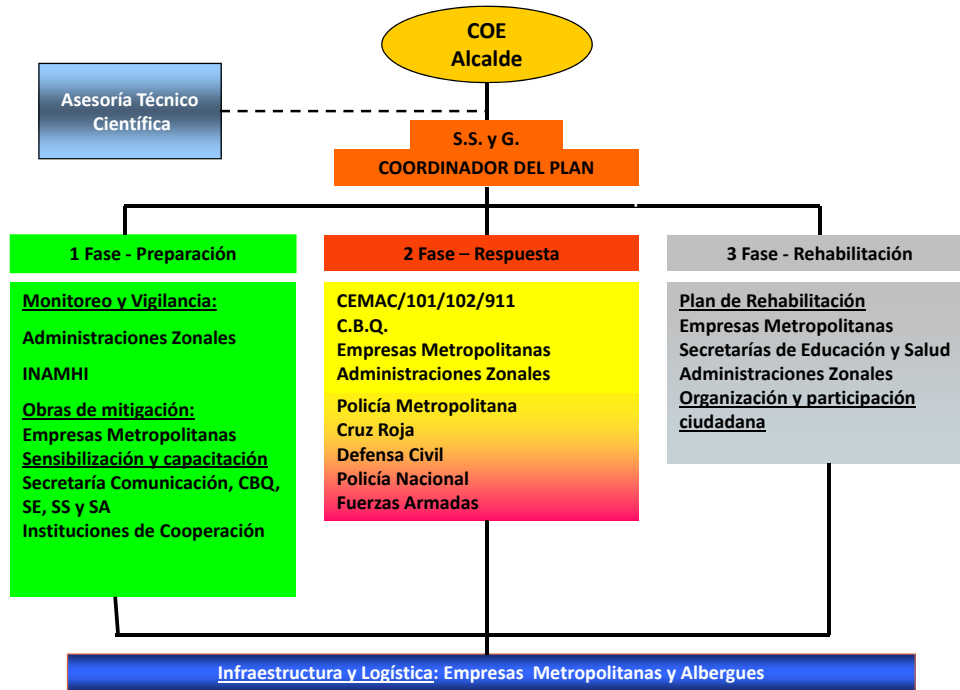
COE
Alcalde

Asesoría Técnico Científica

S.S. y G.
COORDINADOR DEL PLAN

1 Fase - Preparación

Monitoreo y Vigilancia:
Administraciones Zonales
INAMHI
Obras de mitigación:
Empresas Metropolitanas
Sensibilización y capacitación
Secretaría Comunicación, CBQ, SE, SS y SA
Instituciones de Cooperación

2 Fase – Respuesta

CEMAC/101/102/911
C.B.Q.
Empresas Metropolitanas
Administraciones Zonales
Policía Metropolitana
Cruz Roja
Defensa Civil
Policía Nacional
Fuerzas Armadas

3 Fase - Rehabilitación

Plan de Rehabilitación
Empresas Metropolitanas
Secretarías de Educación y Salud
Administraciones Zonales
Organización y participación ciudadana

Infraestructura y Logística: Empresas Metropolitanas y Albergues